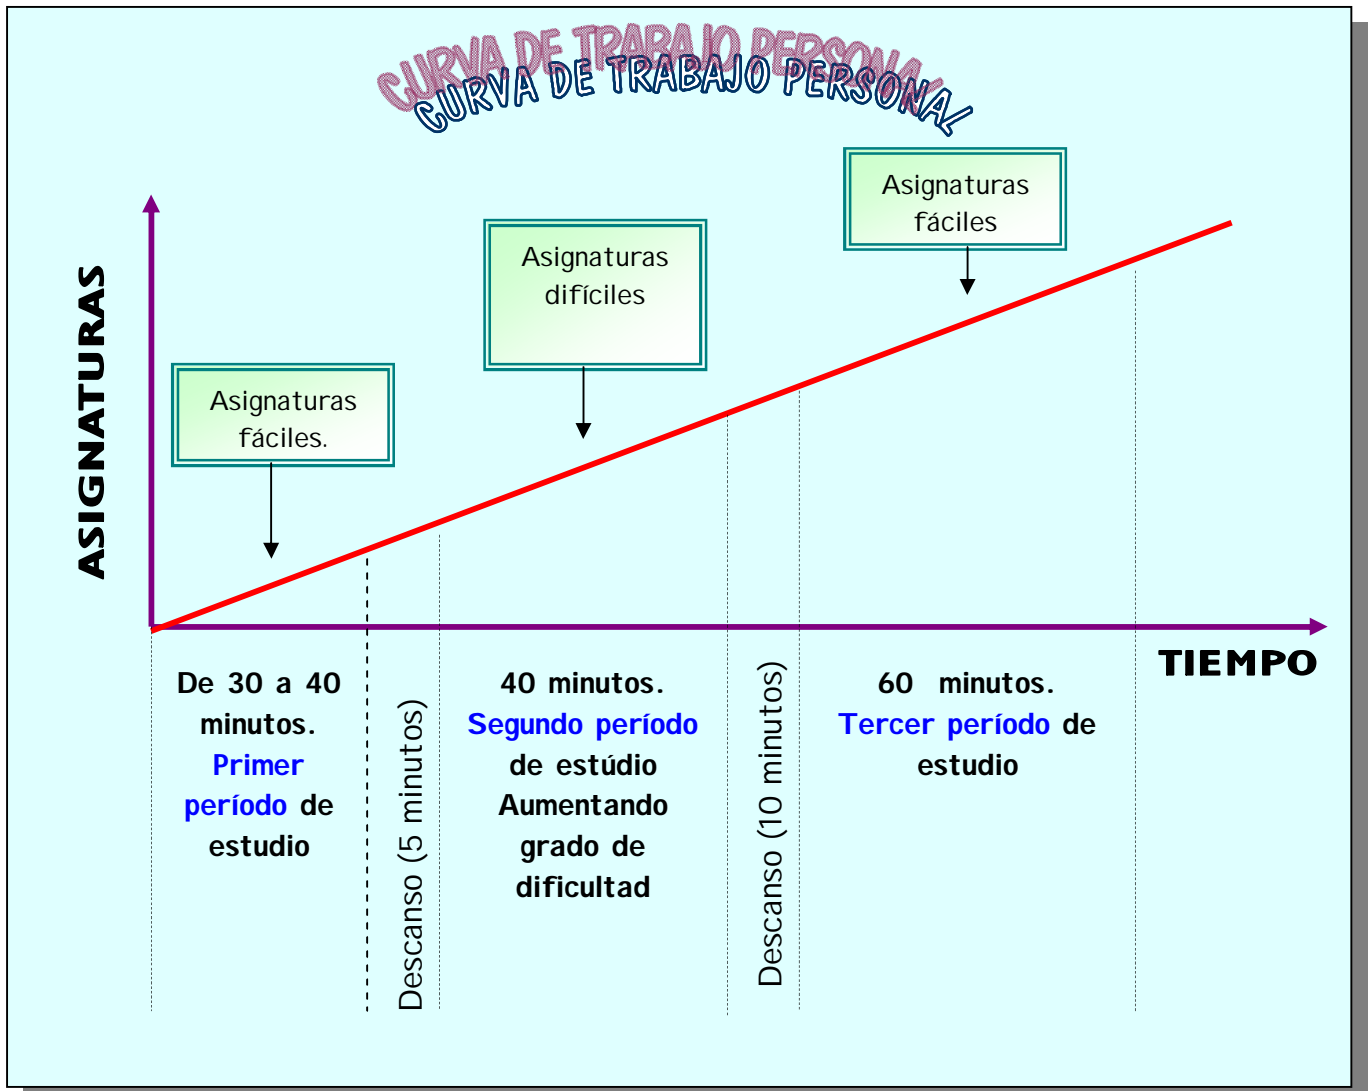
CURVA DE TRABAJO PERSONAL

ASIGNATURAS

Asignaturas fáciles.

Asignaturas difíciles

Asignaturas fáciles

TIEMPO

De 30 a 40 minutos. Primer período de estudio

Descanso (5 minutos)

40 minutos. Segundo período de estúdio Aumentando grado de dificultad

Descanso (10 minutos)

60 minutos. Tercer período de estudio